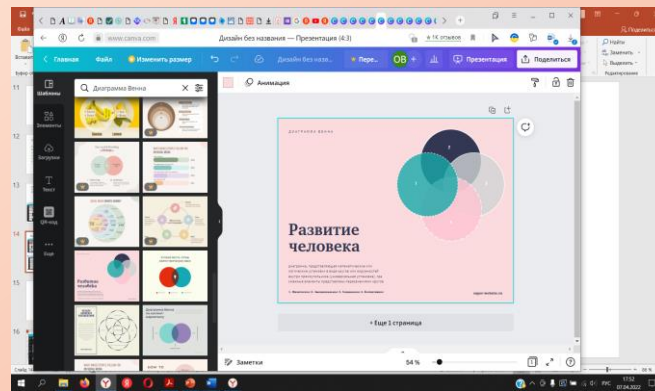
www.canva.com

Дизайн без названия — Презентация (4:3)

1К отзывов

Главная

Файл

Изменить размер

Дизайн без назв...

Пере...

ОВ

Презентация

Поделиться

Шаблоны

Элементы

Загрузки

Текст

QR-код

Ещё

Диаграмма Венна

Анимация

ДИАГРАММА ВЕННА

Развитие человека

+ Еще 1 страница

Заметки

54 %

Найти

Заменить

Выделить

Редактирование

Вставить

Слайд

РУС

17:52

07.04.2022